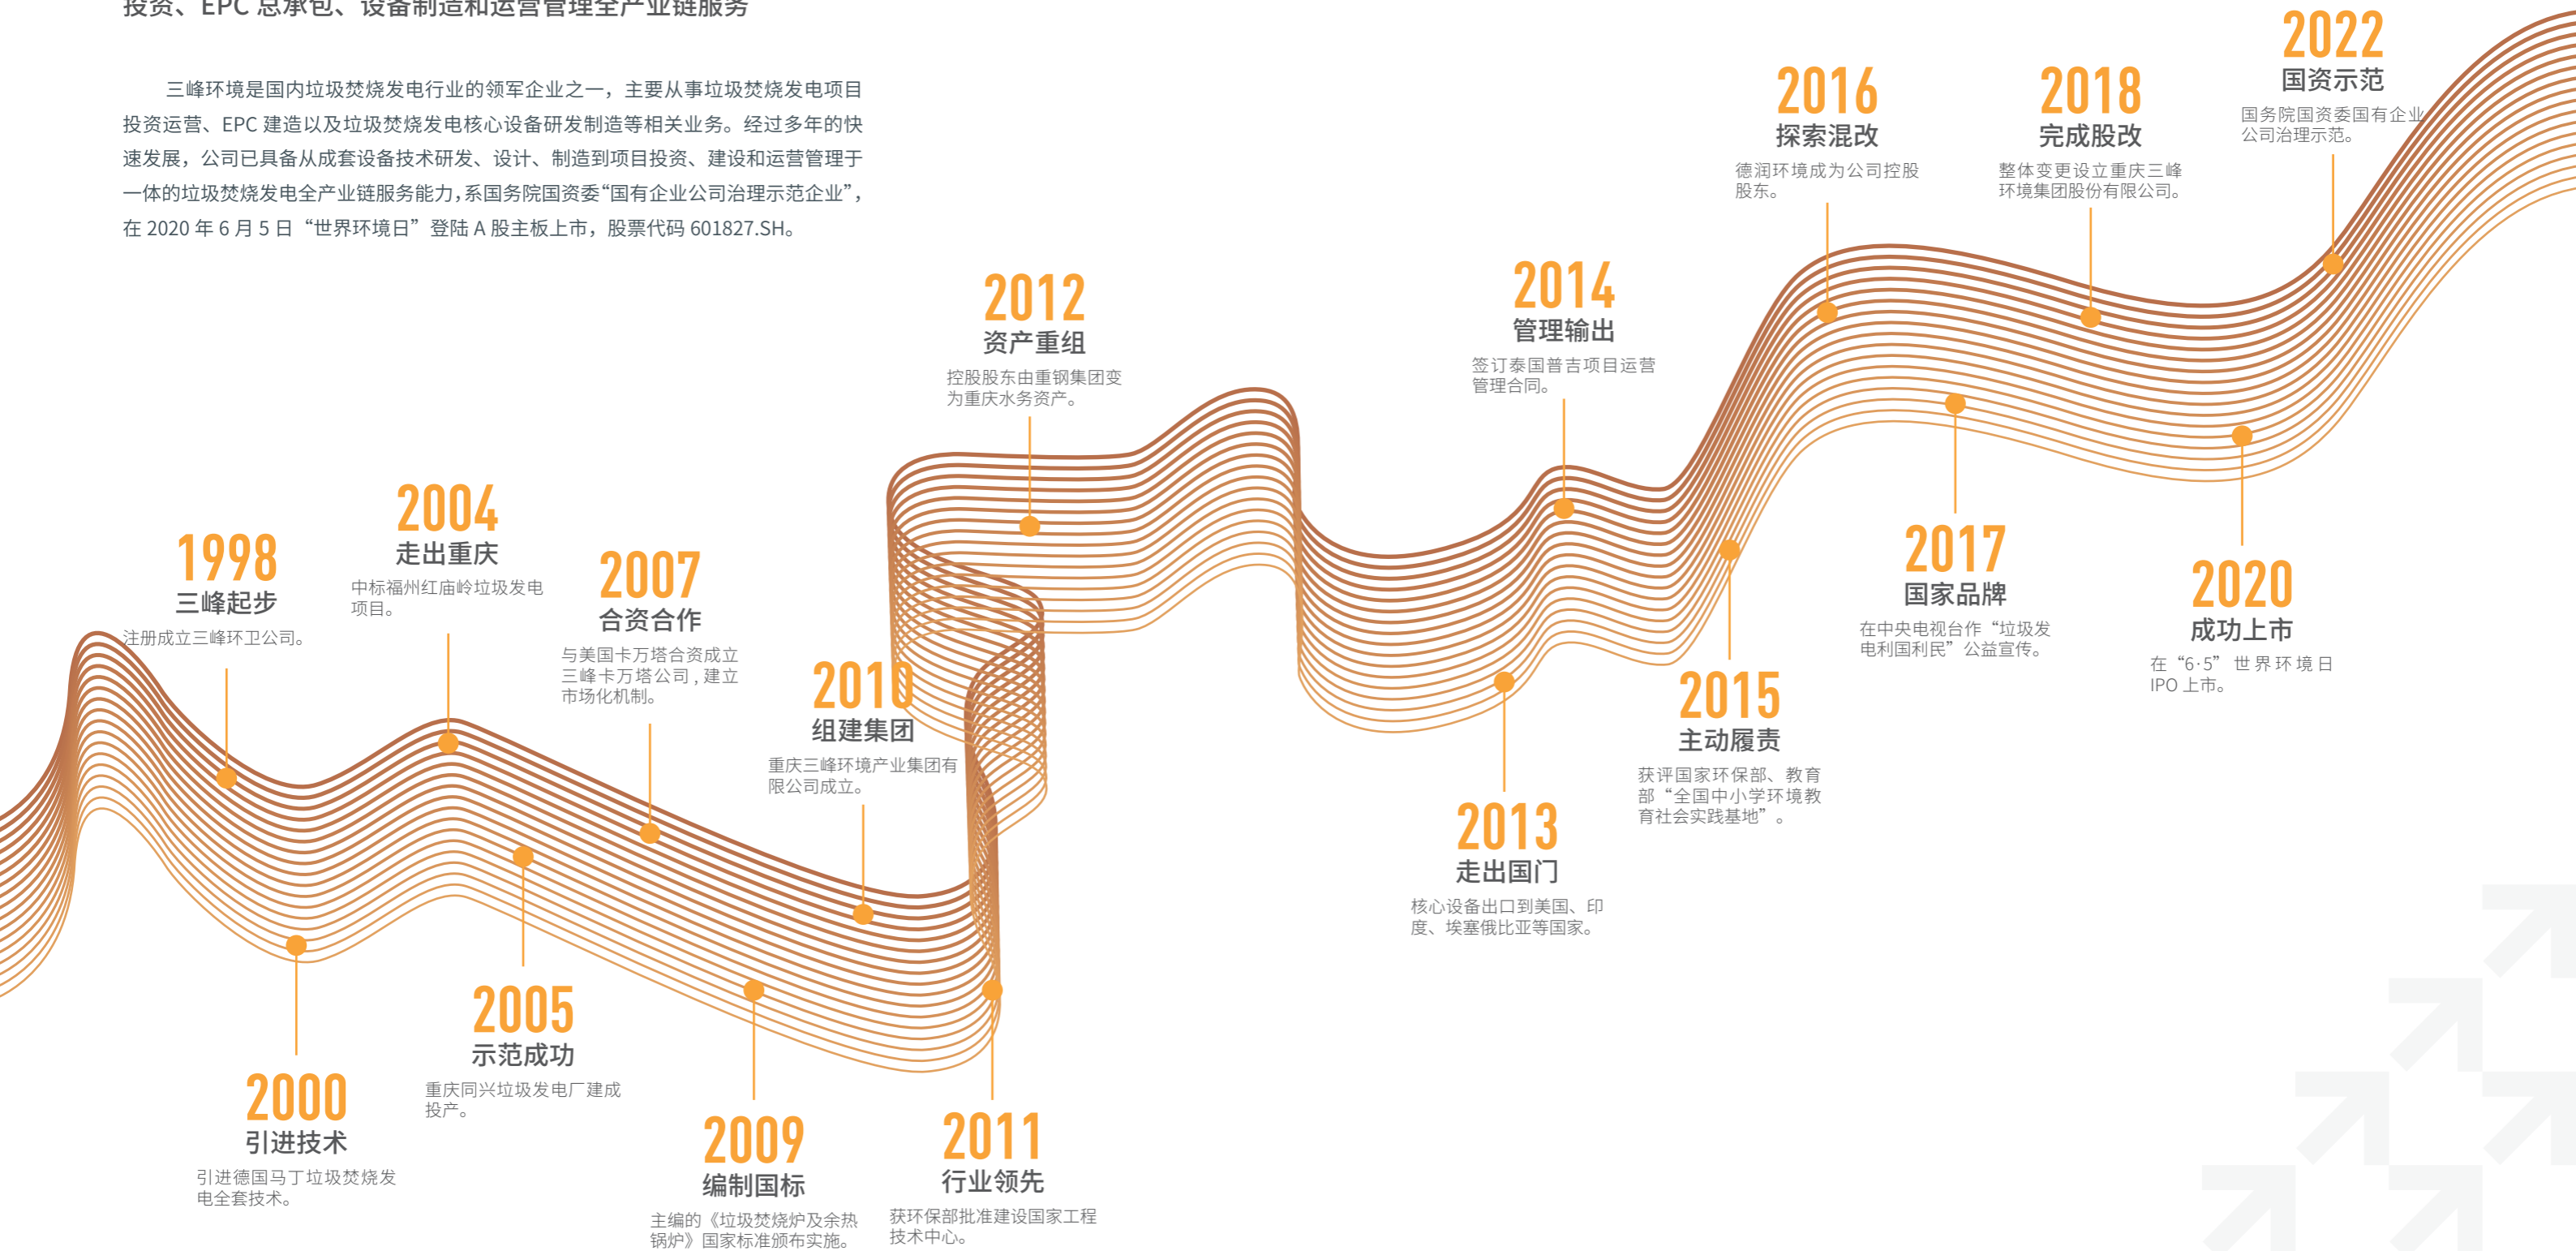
投资、EPC 总承包、设备制造和运营管理全产业链服务

三峰环境是国内垃圾焚烧发电行业的领军企业之一，主要从事垃圾焚烧发电项目投资运营、EPC 建造以及垃圾焚烧发电核心设备研发制造等相关业务。经过多年的快速发展，公司已具备从成套设备技术研发、设计、制造到项目投资、建设和运营管理于一体的垃圾焚烧发电全产业链服务能力，系国务院国资委“国有企业公司治理示范企业”，在 2020 年 6 月 5 日“世界环境日”登陆 A 股主板上市，股票代码 601827.SH。

1998
三峰起步
注册成立三峰环卫公司。

2000
引进技术
引进德国马丁垃圾焚烧发电全套技术。

2004
走出重庆
中标福州红庙岭垃圾发电项目。

2005
示范成功
重庆同兴垃圾发电厂建成投产。

2007
合资合作
与美国卡万塔合资成立三峰卡万塔公司，建立市场化机制。

2009
编制国标
主编的《垃圾焚烧炉及余热锅炉》国家标准颁布实施。

2010
组建集团
重庆三峰环境产业集团有限公司成立。

2011
行业领先
获环保部批准建设国家工程技术中心。

2012
资产重组
控股股东由重钢集团变为重庆水务资产。

2013
走出国门
核心设备出口到美国、印度、埃塞俄比亚等国家。

2014
管理输出
签订泰国普吉项目运营管理合同。

2015
主动履责
获评国家环保部、教育部“全国中小学环境教育社会实践基地”。

2016
探索混改
德润环境成为公司控股股东。

2017
国家品牌
在中央电视台作“垃圾发电利国利民”公益宣传。

2018
完成股改
整体变更设立重庆三峰环境集团股份有限公司。

2020
成功上市
在“6·5”世界环境日 IPO 上市。

2022
国资示范
国务院国资委国有企业公司治理示范。